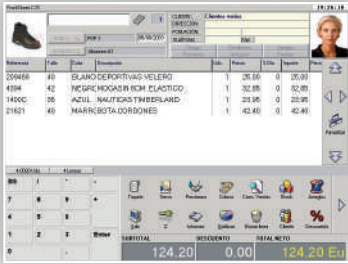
TextilSoft
19:26:18

POS 1
28/08/2007
Almacén 01

CLIENTE: Clientes varios
DIRECCIÓN:
POBLACIÓN:
TELÉFONO:
DNI:

| Referencia | Talla | Color | Descripción | Uds. | Precio | %Dto | Importe | Piezas |
|---|---|---|---|---|---|---|---|---|
| 209468 | 40 | BLANCO | DEPORTIVAS VELERO | 1 | 25,00 | 0 | 25,00 | |
| 4594 | 42 | NEGRO | MOCASIN PIEL ELASTICO | 1 | 32,85 | 0 | 32,85 | |
| 1400C | 26 | AZUL | NAUTICAS TIMBERLAND | 1 | 23,95 | 0 | 23,95 | |
| 21621 | 40 | MARRÓN | BOTA CORDONES | 1 | 42,45 | 0 | 42,45 | |

Aparcar

4,00000 Uds | 4 Lineas

Borrar
Enter

Pagado | Vales | Pendiente | Cobrar | Cons. Ventas | Stock | Arreglos
Sub | Σ | Informes | Configurar | Pedidos | Cliente | Descuento

SUBTOTAL 124,20
DESCUENTO 0,00
TOTAL NETO 124,20 Eu